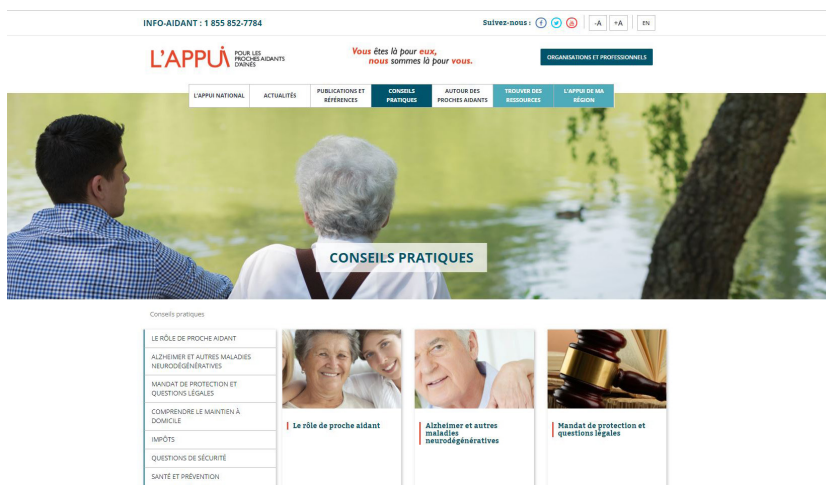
INFO-AIDANT : 1 855 852-7784

Suivez-nous :

-A +A EN

L'APPUI POUR LES PROCHES AIDANTS D'AÎNÉS

Vous êtes là pour eux, nous sommes là pour vous.

ORGANISATIONS ET PROFESSIONNELS

L'APPUI NATIONAL
ACTUALITÉS
PUBLICATIONS ET RÉFÉRENCES
CONSEILS PRATIQUES
AUTOUR DES PROCHES AIDANTS
TROUVER DES RESSOURCES
L'APPUI DE MA RÉGION

CONSEILS PRATIQUES

Conseils pratiques

LE RÔLE DE PROCHE AIDANT
ALZHEIMER ET AUTRES MALADIES NEURODÉGÉNÉRATIVES
MANDAT DE PROTECTION ET QUESTIONS LÉGALES
COMPRENDRE LE MAINTIEN À DOMICILE
IMPÔTS
QUESTIONS DE SÉCURITÉ
SANTÉ ET PRÉVENTION

Le rôle de proche aidant

Alzheimer et autres maladies neurodégénératives

Mandat de protection et questions légales